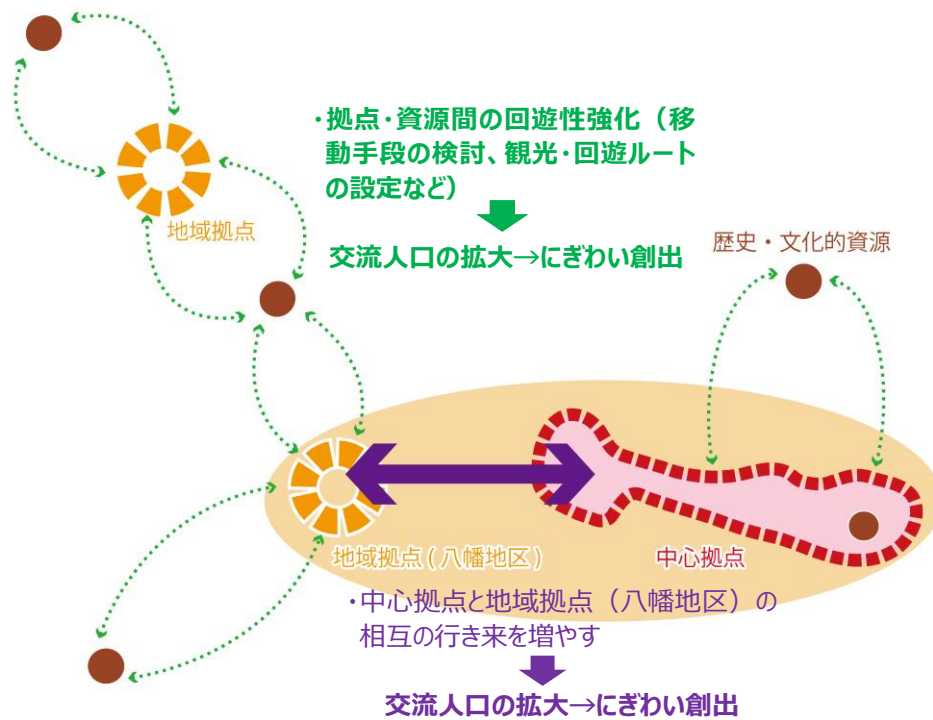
・拠点・資源間の回遊性強化（移動手段の検討、観光・回遊ルートの設定など）

交流人口の拡大→にぎわい創出

地域拠点

歴史・文化的資源

地域拠点（八幡地区）

中心拠点

・中心拠点と地域拠点（八幡地区）の相互の行き来を増やす

交流人口の拡大→にぎわい創出